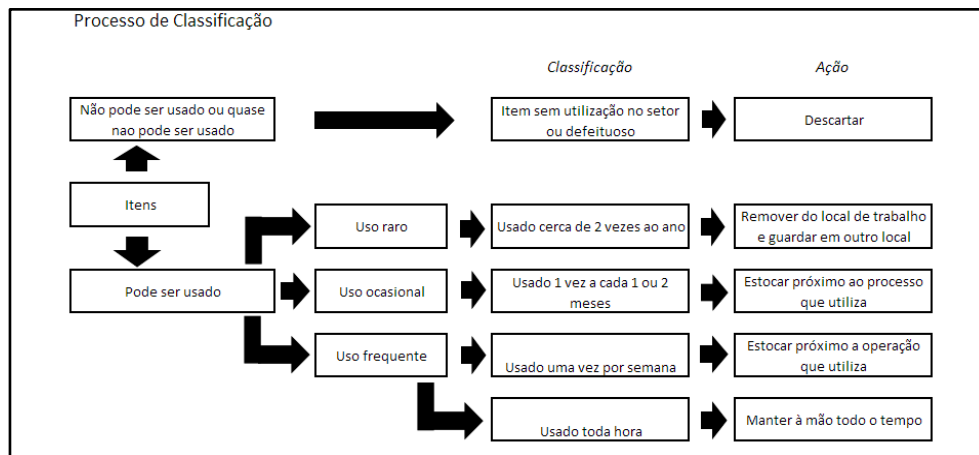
Processo de Classificação

Classificação

Ação

Não pode ser usado ou quase nao pode ser usado

Item sem utilização no setor ou defeituoso

Descartar

Itens

Uso raro

Usado cerca de 2 vezes ao ano

Remover do local de trabalho e guardar em outro local

Pode ser usado

Uso ocasional

Usado 1 vez a cada 1 ou 2 meses

Estocar próximo ao processo que utiliza

Uso frequente

Usado uma vez por semana

Estocar próximo a operação que utiliza

Usado toda hora

Manter à mão todo o tempo